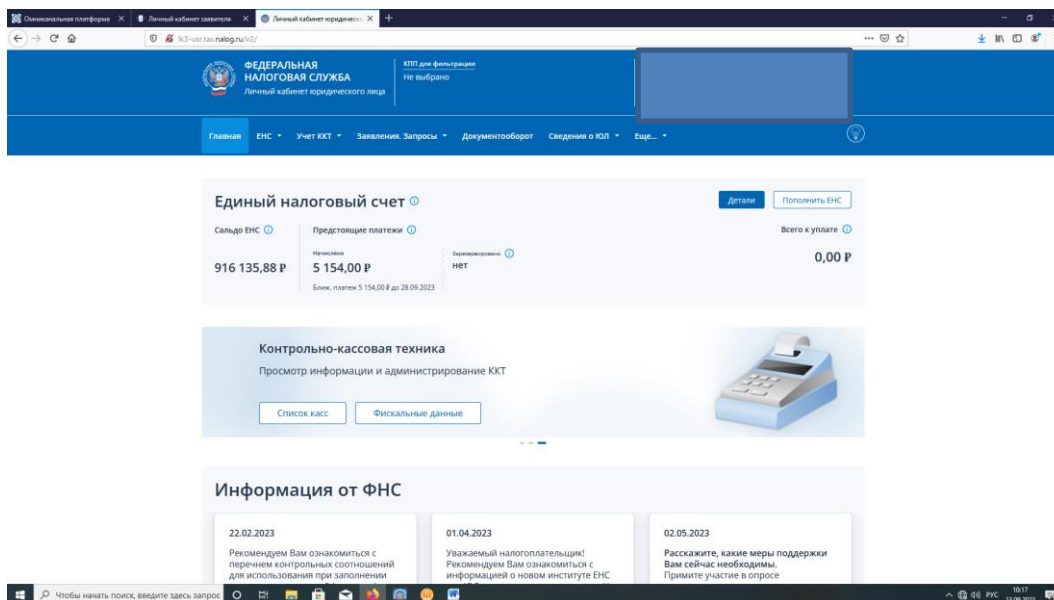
Омниканальная платформа ×
Личный кабинет заявителя ×
Личный кабинет юридическ ×
+

lk3-usr.tax.nalog.ru/v2/

ФЕДЕРАЛЬНАЯ НАЛОГОВАЯ СЛУЖБА
Личный кабинет юридического лица

КПП для фильтрации
Не выбрано

Главная ЕНС ▾ Учет ККТ ▾ Заявления. Запросы ▾ Документооборот Сведения о ЮЛ ▾ Еще... ▾

Единый налоговый счет

Детали
Пополнить ЕНС

Сальдо ЕНС
916 135,88 ₽

Предстоящие платежи
Начислено
5 154,00 ₽
Ближ. платеж 5 154,00 ₽ до 28.09.2023

Зарезервировано
нет

Всего к уплате
0,00 ₽

Контрольно-кассовая техника
Просмотр информации и администрирование ККТ

Список касс
Фискальные данные

Информация от ФНС

22.02.2023
Рекомендуем Вам ознакомиться с перечнем контрольных соотношений для использования при заполнении

01.04.2023
Уважаемый налогоплательщик! Рекомендуем Вам ознакомиться с информацией о новом институте ЕНС

02.05.2023
Расскажите, какие меры поддержки Вам сейчас необходимы.
Примите участие в опросе

Чтобы начать поиск, введите здесь запрос

РУС 10:17 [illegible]